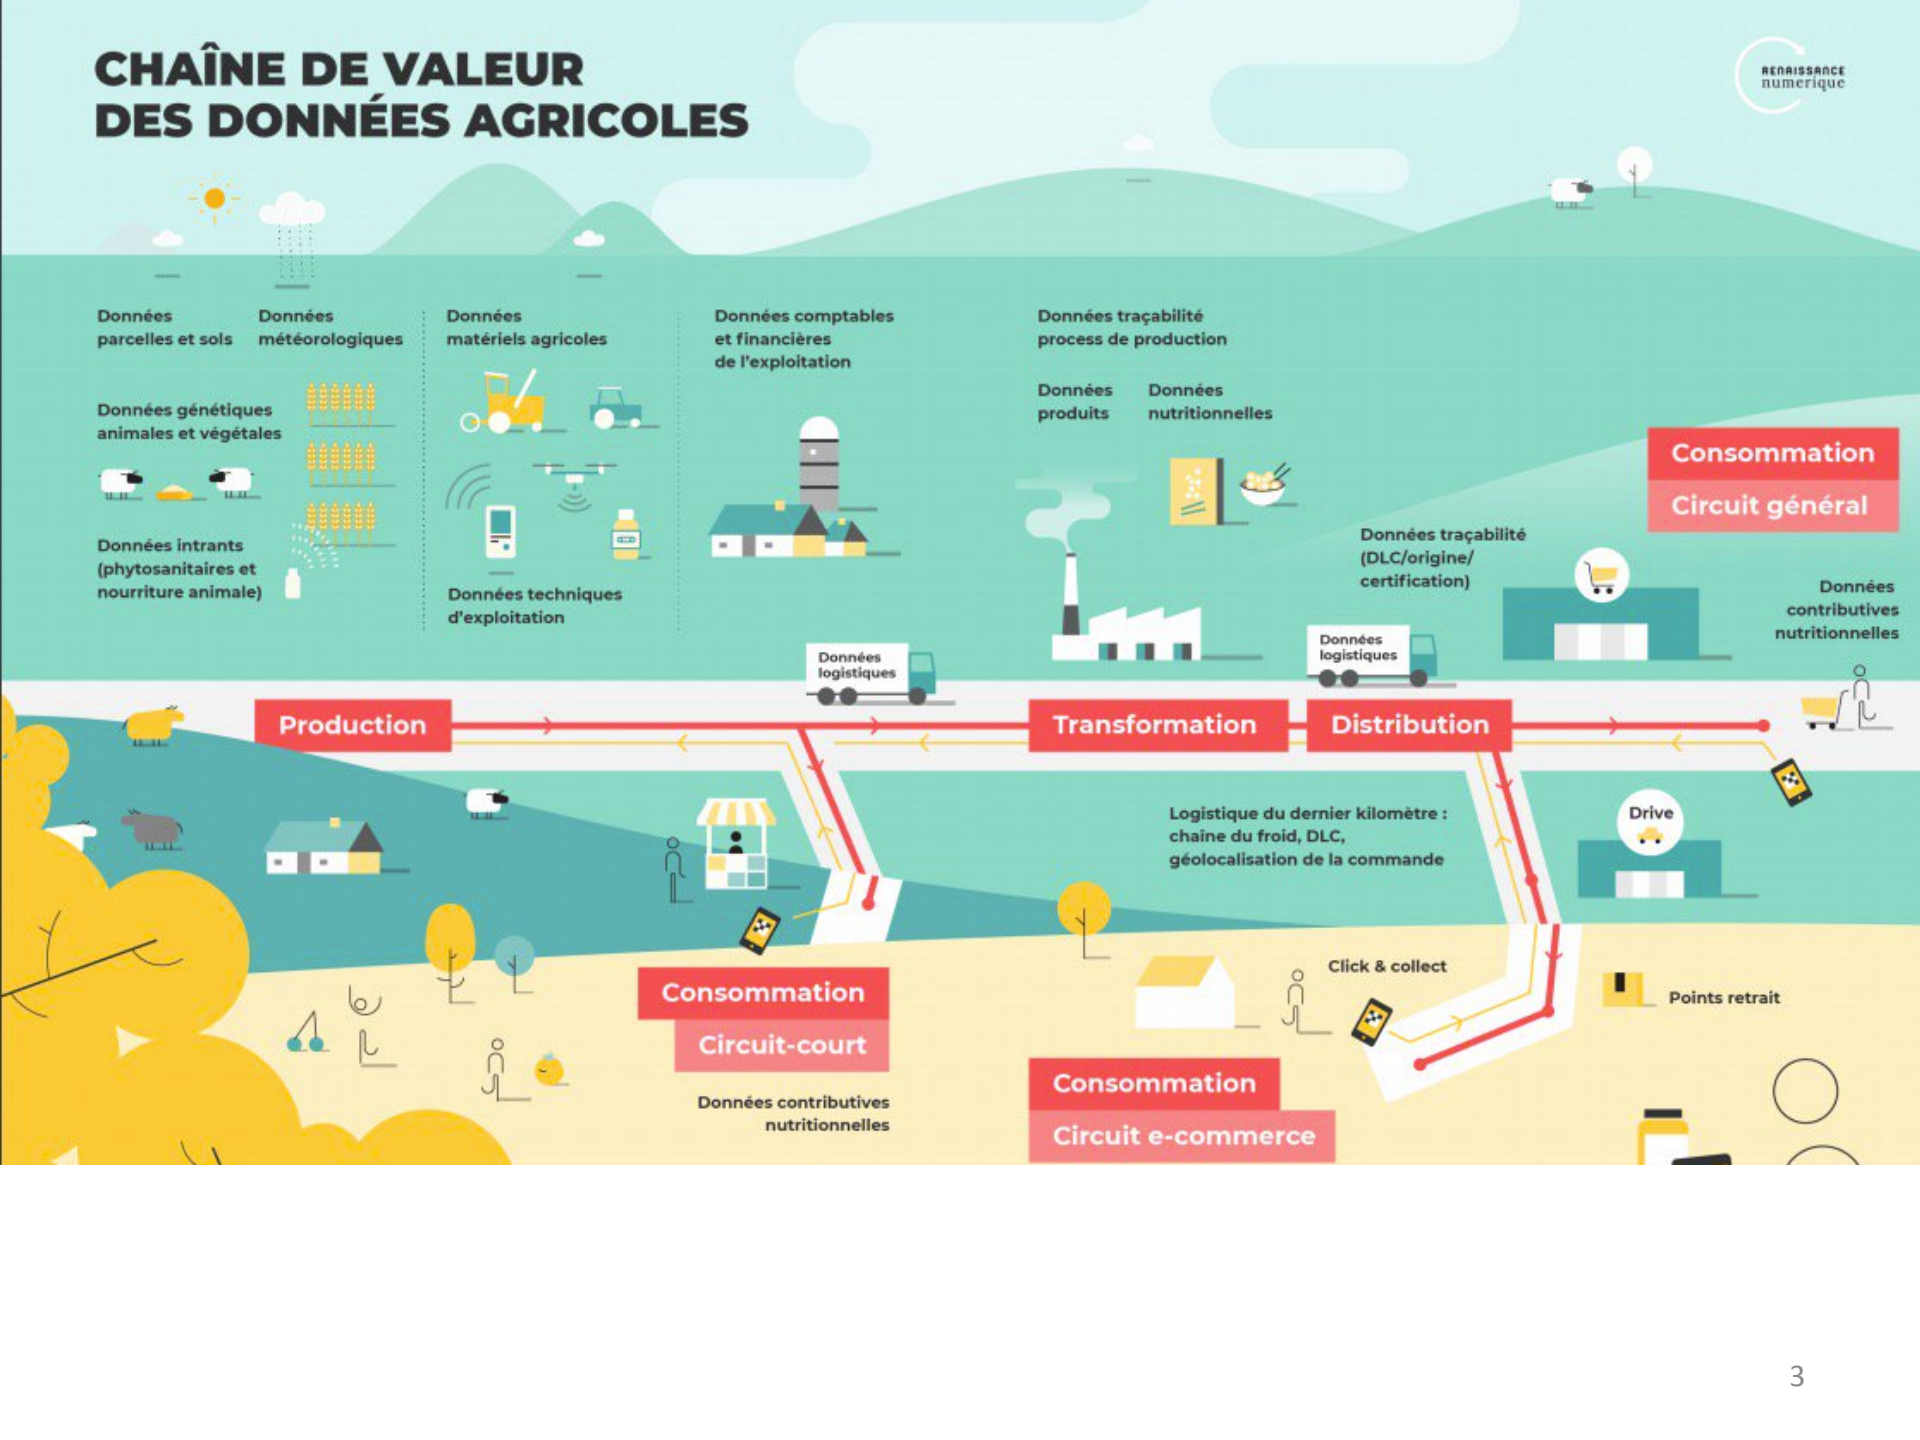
CHAÎNE DE VALEUR
DES DONNÉES AGRICOLES

RENAISSANCE numérique

Données parcelles et sols

Données météorologiques

Données génétiques animales et végétales

Données intrants (phytosanitaires et nourriture animale)

Données matériels agricoles

Données techniques d'exploitation

Données comptables et financières de l'exploitation

Données traçabilité process de production

Données produits

Données nutritionnelles

Consommation
Circuit général

Données traçabilité (DLC/origine/certification)

Données contributives nutritionnelles

Données logistiques

Données logistiques

Production

Transformation

Distribution

Logistique du dernier kilomètre : chaîne du froid, DLC, géolocalisation de la commande

Drive

Click & collect

Points retrait

Consommation
Circuit-court

Données contributives nutritionnelles

Consommation
Circuit e-commerce

3